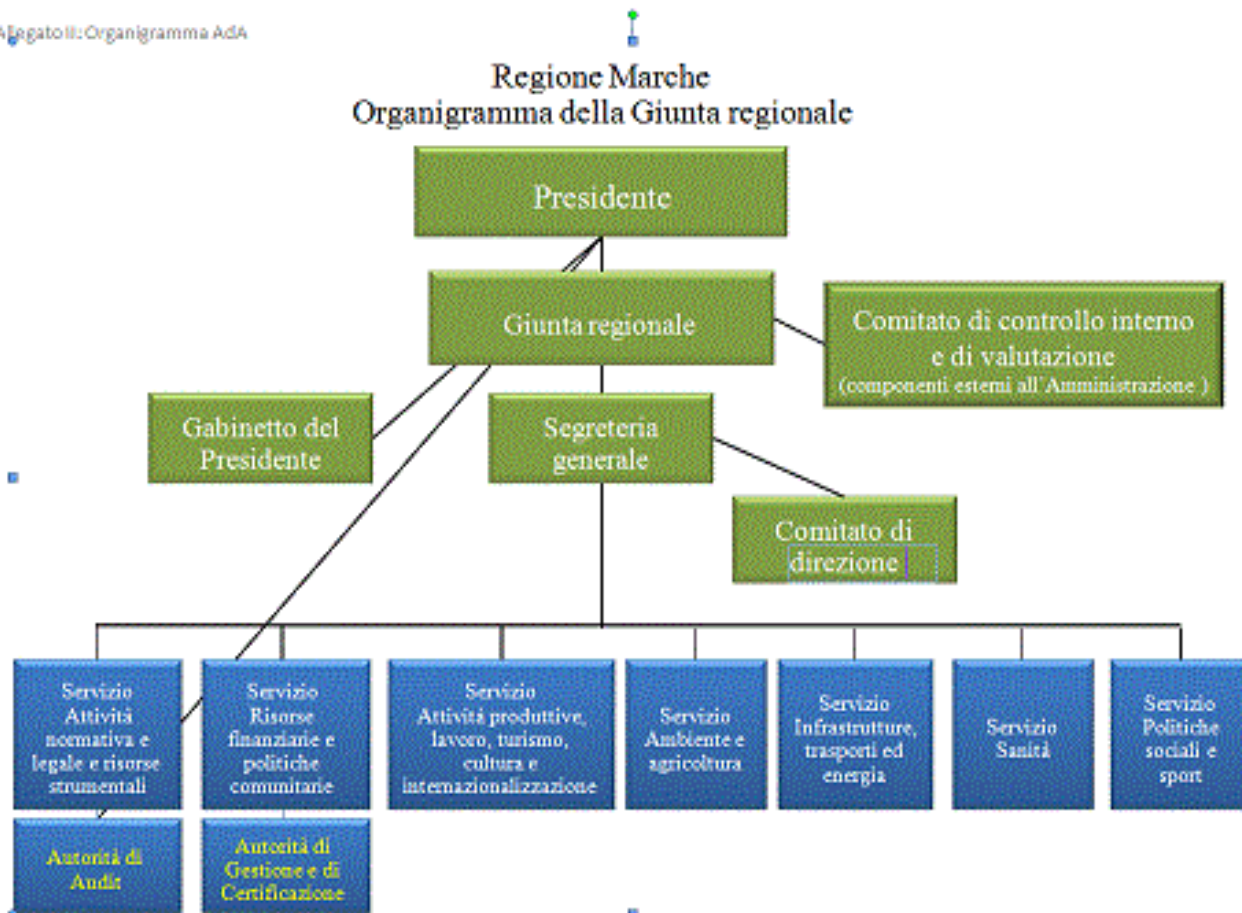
Allegato II: Organigramma AdA

Regione Marche
Organigramma della Giunta regionale

Presidente

Giunta regionale

Comitato di controllo interno e di valutazione (componenti esterni all'Amministrazione )

Gabinetto del Presidente

Segreteria generale

Comitato di direzione

Servizio Attività normativa e legale e risorse strumentali

Servizio Risorse finanziarie e politiche comunitarie

Servizio Attività produttive, lavoro, turismo, cultura e internazionalizzazione

Servizio Ambiente e agricoltura

Servizio Infrastrutture, trasporti ed energia

Servizio Sanità

Servizio Politiche sociali e sport

Autorità di Audit

Autorità di Gestione e di Certificazione